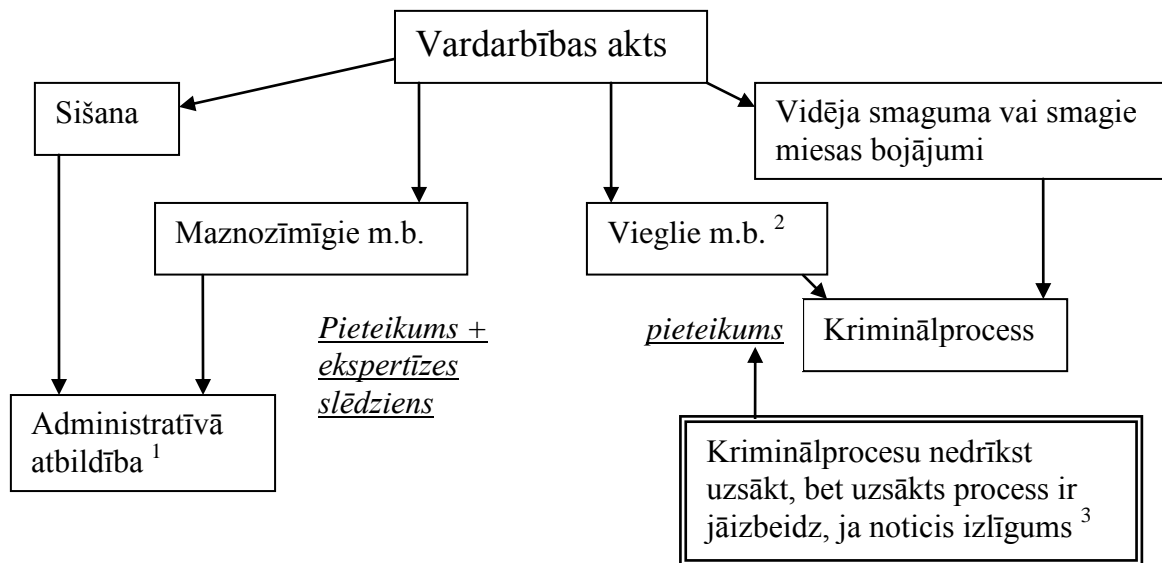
Vardarbības akts

Sišana

Maznozīmīgie m.b.

Vieglie m.b. $^2$

Vidēja smaguma vai smagie miesas bojājumi

Pieteikums + ekspertīzes slēdziens

pieteikums

Kriminālprocess

Administratīvā atbildība $^1$

Kriminālprocesu nedrīkst uzsākt, bet uzsākts process ir jāizbeidz, ja noticis izlīgums $^3$